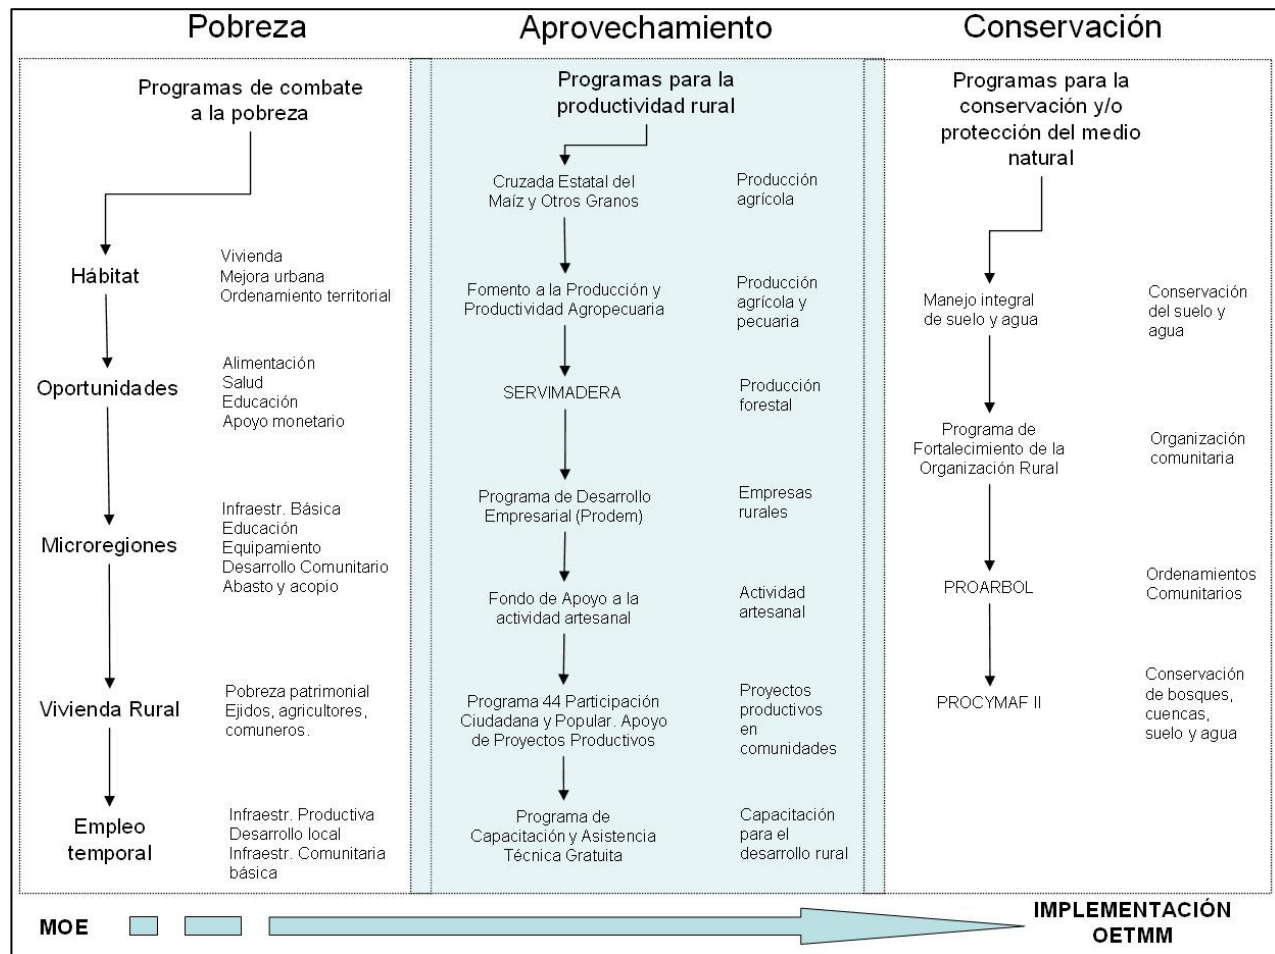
Pobreza

Programas de combate a la pobreza

Hábitat
Vivienda
Mejora urbana
Ordenamiento territorial

Oportunidades
Alimentación
Salud
Educación
Apoyo monetario

Microregiones
Infraestr. Básica
Educación
Equipamiento
Desarrollo Comunitario
Abasto y acopio

Vivienda Rural
Pobreza patrimonial
Ejidos, agricultores, comuneros.

Empleo temporal
Infraestr. Productiva
Desarrollo local
Infraestr. Comunitaria básica

Aprovechamiento

Programas para la productividad rural

Cruzada Estatal del Maíz y Otros Granos
Producción agrícola

Fomento a la Producción y Productividad Agropecuaria
Producción agrícola y pecuaria

SERVIMADERA
Producción forestal

Programa de Desarrollo Empresarial (Prodem)
Empresas rurales

Fondo de Apoyo a la actividad artesanal
Actividad artesanal

Programa 44 Participación Ciudadana y Popular. Apoyo de Proyectos Productivos
Proyectos productivos en comunidades

Programa de Capacitación y Asistencia Técnica Gratuita
Capacitación para el desarrollo rural

Conservación

Programas para la conservación y/o protección del medio natural

Manejo integral de suelo y agua
Conservación del suelo y agua

Programa de Fortalecimiento de la Organización Rural
Organización comunitaria

PROARBOL
Ordenamientos Comunitarios

PROCYMAF II
Conservación de bosques, cuencas, suelo y agua

MOE

IMPLEMENTACIÓN OETMM